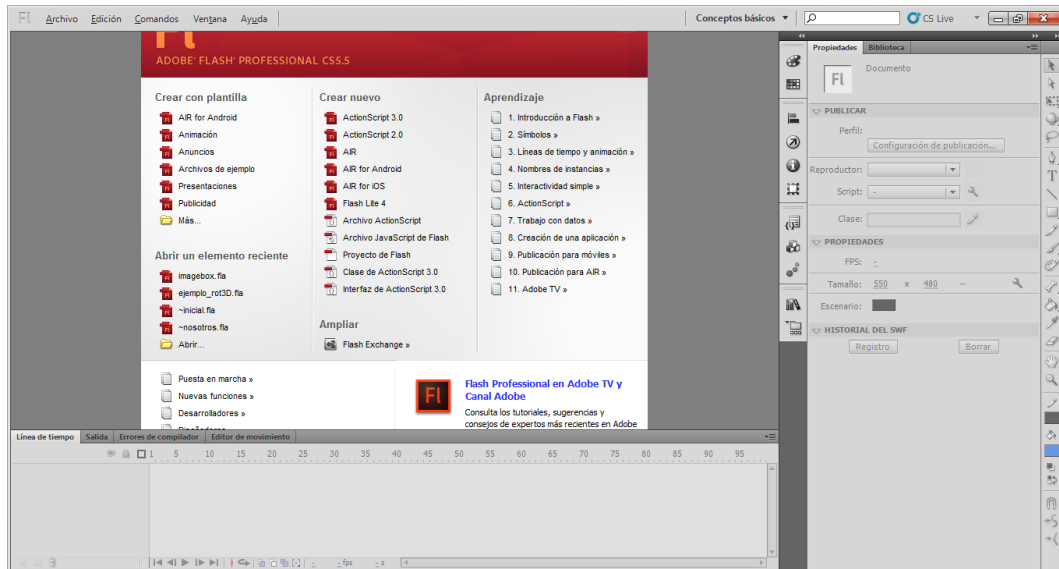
Fl Archivo Edición Comandos Ventana Ayuda

Conceptos básicos ▾

CS Live

ADOBE FLASH PROFESSIONAL CS5.5

Crear con plantilla
AIR for Android
Animación
Anuncios
Archivos de ejemplo
Presentaciones
Publicidad
Más...

Abrir un elemento reciente
imagebox.fla
ejemplo_rot3D.fla
~inicial.fla
~nosotros.fla
Abrir...

Crear nuevo
ActionScript 3.0
ActionScript 2.0
AIR
AIR for Android
AIR for iOS
Flash Lite 4
Archivo ActionScript
Archivo JavaScript de Flash
Proyecto de Flash
Clase de ActionScript 3.0
Interfaz de ActionScript 3.0

Ampliar
Flash Exchange »

Aprendizaje
1. Introducción a Flash »
2. Símbolos »
3. Líneas de tiempo y animación »
4. Nombres de instancias »
5. Interactividad simple »
6. ActionScript »
7. Trabajo con datos »
8. Creación de una aplicación »
9. Publicación para móviles »
10. Publicación para AIR »
11. Adobe TV »

Puesta en marcha »
Nuevas funciones »
Desarrolladores »

Fl
Flash Professional en Adobe TV y Canal Adobe
Consulta los tutoriales, sugerencias y consejos de expertos más recientes en Adobe

Línea de tiempo | Salida | Errores de compilador | Editor de movimiento

1 5 10 15 20 25 30 35 40 45 50 55 60 65 70 75 80 85 90 95

fps s

Propiedades | Biblioteca
Fl
Documento

PUBLICAR
Perfil:
Configuración de publicación...
Reproductor:
Script:
Clase:

PROPIEDADES
FPS:
Tamaño: 550 x 480
Escenario:

HISTORIAL DEL SWF
Registro
Borrar